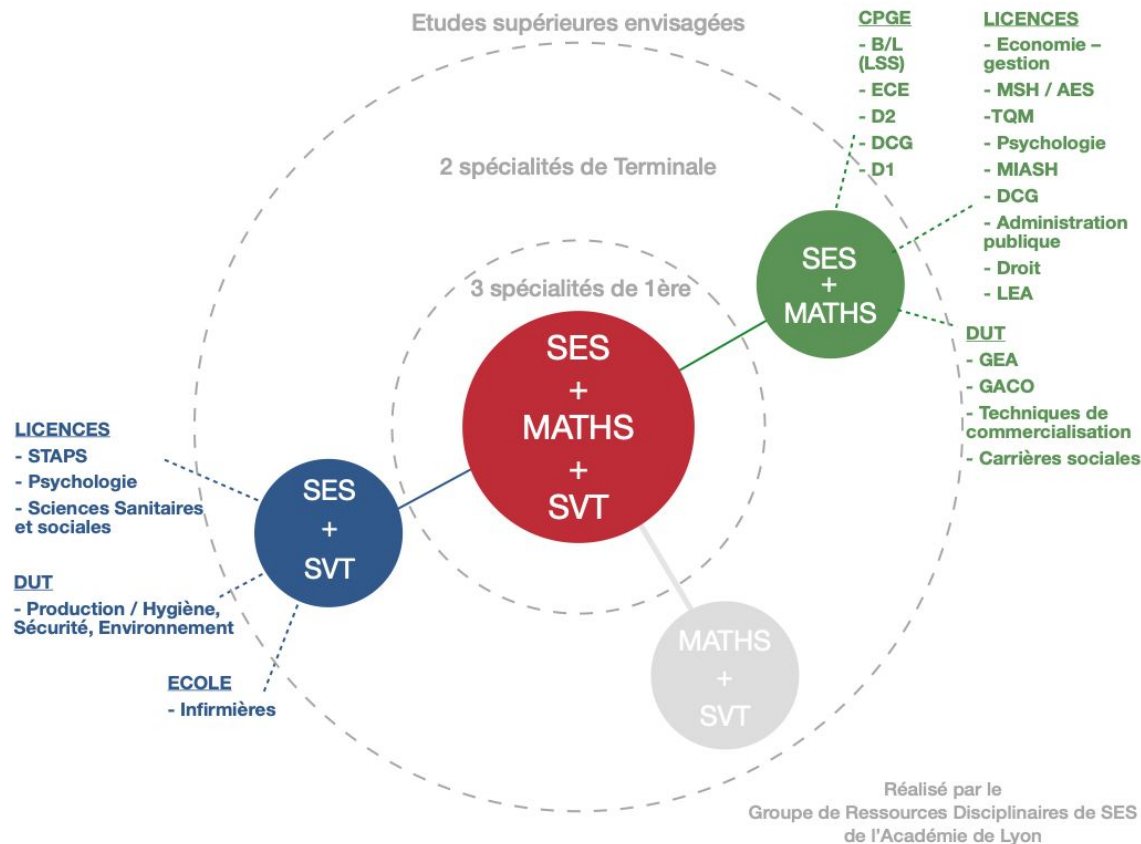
Etudes supérieures envisagées

2 spécialités de Terminale

3 spécialités de 1ère

CPGE
- B/L (LSS)
- ECE
- D2
- DCG
- D1

LICENCES
- Economie – gestion
- MSH / AES
-TQM
- Psychologie
- MIASH
- DCG
- Administration publique
- Droit
- LEA

SES + MATHS

DUT
- GEA
- GACO
- Techniques de commercialisation
- Carrières sociales

SES + MATHS + SVT

LICENCES
- STAPS
- Psychologie
- Sciences Sanitaires et sociales

SES + SVT

DUT
- Production / Hygiène, Sécurité, Environnement

ECOLE
- Infirmières

MATHS + SVT

Réalisé par le Groupe de Ressources Disciplinaires de SES de l'Académie de Lyon